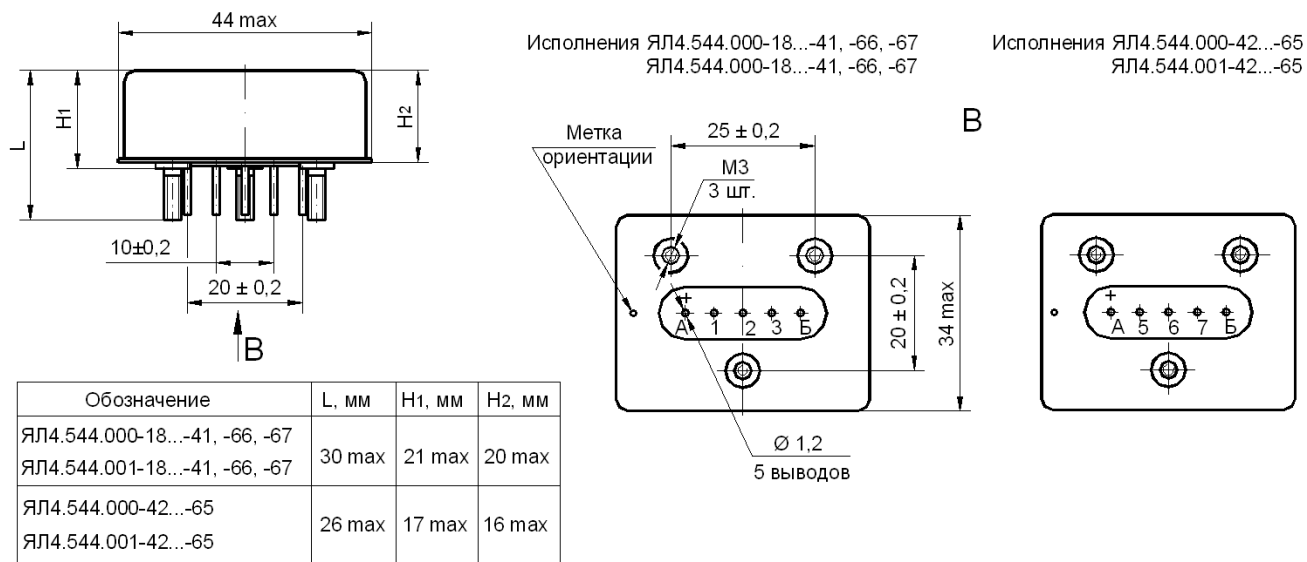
44 max

L

H1

H2

10±0,2

20 ± 0,2

B

Исполнения ЯЛ4.544.000-18...-41, -66, -67
ЯЛ4.544.000-18...-41, -66, -67

Исполнения ЯЛ4.544.000-42...-65
ЯЛ4.544.001-42...-65

B

Метка ориентации

25 ± 0,2

M3
3 шт.

+
А 1 2 3 Б

20 ± 0,2

34 max

Ø 1,2
5 выводов

+
А 5 6 7 Б

| Обозначение | L, мм | H1, мм | H2, мм |
|---|---|---|---|
| ЯЛ4.544.000-18...-41, -66, -67 ЯЛ4.544.001-18...-41, -66, -67 | 30 max | 21 max | 20 max |
| ЯЛ4.544.000-42...-65 ЯЛ4.544.001-42...-65 | 26 max | 17 max | 16 max |